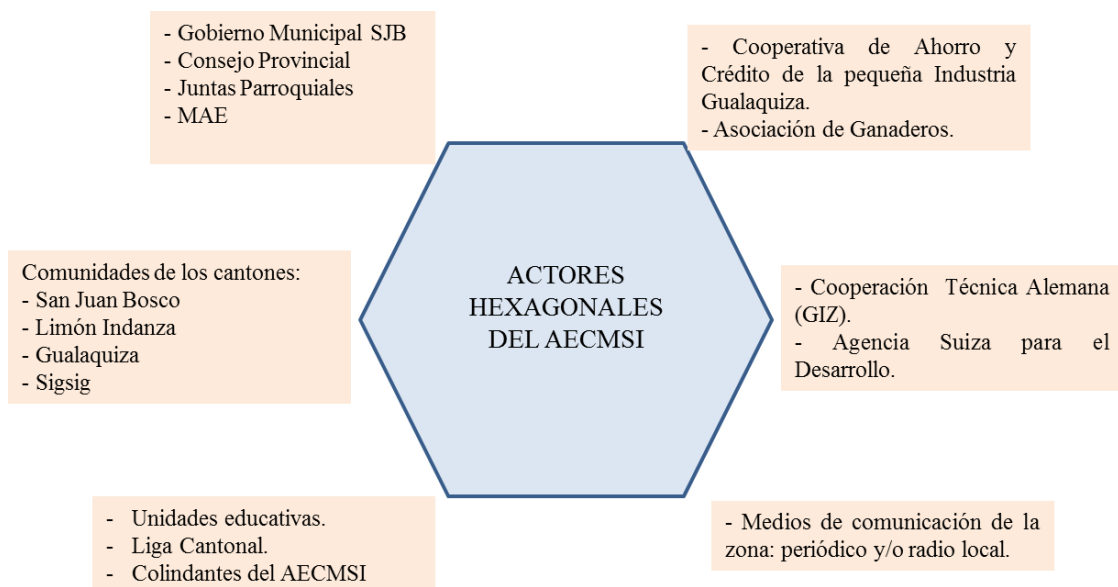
- Gobierno Municipal SJB
- Consejo Provincial
- Juntas Parroquiales
- MAE

- Cooperativa de Ahorro y Crédito de la pequeña Industria Gualaquiza.
- Asociación de Ganaderos.

Comunidades de los cantones:
- San Juan Bosco
- Limón Indanza
- Gualaquiza
- Sigsig

ACTORES HEXAGONALES DEL AECMSI

- Cooperación Técnica Alemana (GIZ).
- Agencia Suiza para el Desarrollo.

- Unidades educativas.
- Liga Cantonal.
- Colindantes del AECMSI

- Medios de comunicación de la zona: periódico y/o radio local.